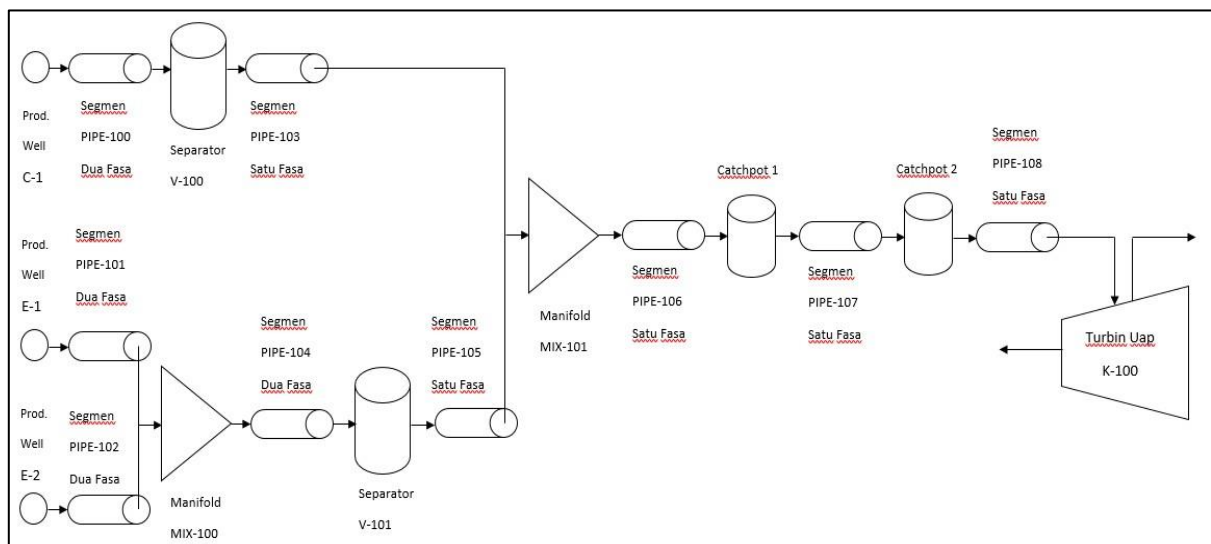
Prod. Well C-1

Segmen PIPE-100 Dua Fasa

Separator V-100

Segmen PIPE-103 Satu Fasa

Prod. Well E-1

Segmen PIPE-101 Dua Fasa

Prod. Well E-2

Segmen PIPE-102 Dua Fasa

Manifold MIX-100

Segmen PIPE-104 Dua Fasa

Separator V-101

Segmen PIPE-105 Satu Fasa

Manifold MIX-101

Segmen PIPE-106 Satu Fasa

Catchpot 1

Segmen PIPE-107 Satu Fasa

Catchpot 2

Segmen PIPE-108 Satu Fasa

Turbin Uap K-100